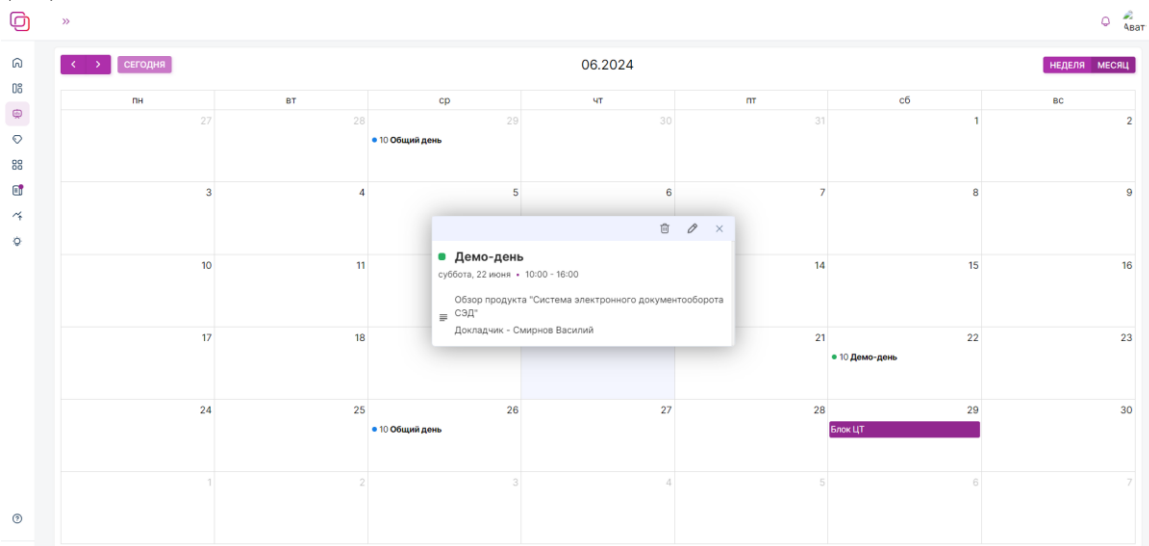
»

Ават

< > СЕГОДНЯ

06.2024

НЕДЕЛЯ МЕСЯЦ

| пн | вт | ср | чт | пт | сб | вс |
|---|---|---|---|---|---|---|
| 27 | 28 | 29 • 10 Общий день | 30 | 31 | 1 | 2 |
| 3 | 4 | 5 | 6 | 7 | 8 | 9 |
| 10 | 11 | | | 14 | 15 | 16 |
| 17 | 18 | | | 21 | 22 • 10 Демо-день | 23 |
| 24 | 25 | 26 • 10 Общий день | 27 | 28 | 29 Блок ЦТ | 30 |
| 1 | 2 | 3 | 4 | 5 | 6 | 7 |

Демо-день

суббота, 22 июня • 10:00 - 16:00

Обзор продукта "Система электронного документооборота СЭД"

Докладчик - Смирнов Василий